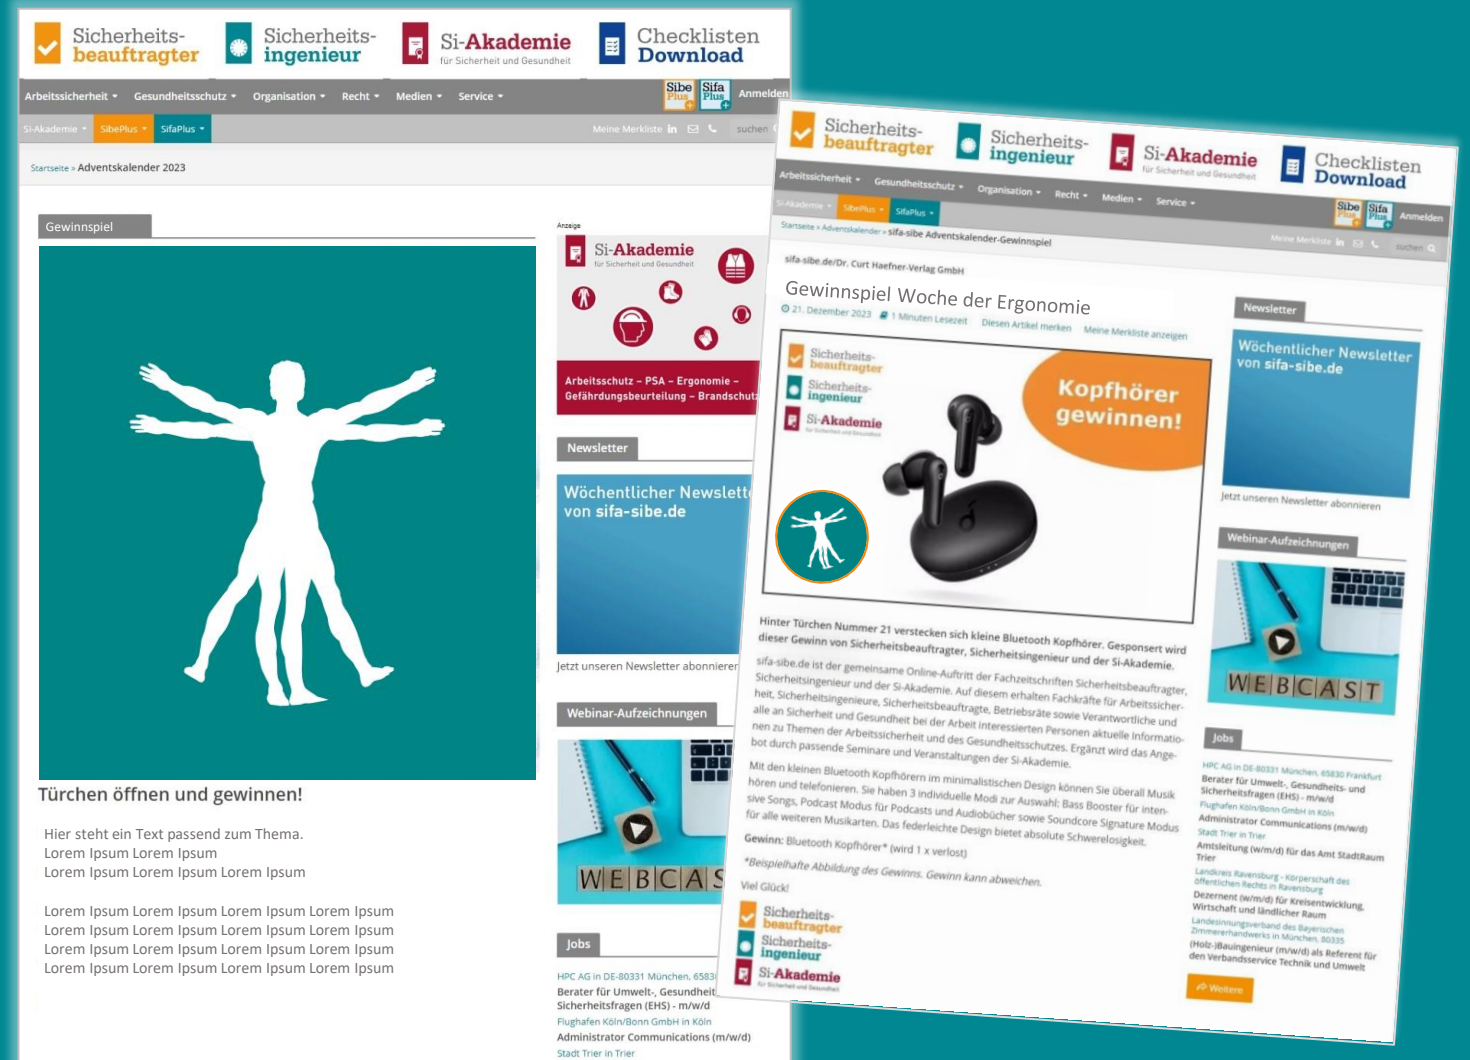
Sicherheits-beauftragter
Sicherheits-ingenieur
Si-Akademie für Sicherheit und Gesundheit
Checklisten Download

Arbeitssicherheit ▾ Gesundheitsschutz ▾ Organisation ▾ Recht ▾ Medien ▾ Service ▾
Sibe Plus Sifa Plus Anmelden
Si-Akademie ▾ SibePlus ▾ SifaPlus ▾
Meine Merkliste suchen

Startseite » Adventskalender 2023

Gewinnspiel

Türchen öffnen und gewinnen!

Hier steht ein Text passend zum Thema.
Lorem Ipsum Lorem Ipsum
Lorem Ipsum Lorem Ipsum Lorem Ipsum

Lorem Ipsum Lorem Ipsum Lorem Ipsum Lorem Ipsum
Lorem Ipsum Lorem Ipsum Lorem Ipsum Lorem Ipsum
Lorem Ipsum Lorem Ipsum Lorem Ipsum Lorem Ipsum
Lorem Ipsum Lorem Ipsum Lorem Ipsum Lorem Ipsum

Anzeige
Si-Akademie für Sicherheit und Gesundheit
Arbeitsschutz – PSA – Ergonomie – Gefährdungsbeurteilung – Brandschutz

Newsletter
Wöchentlicher Newslett von sifa-sibe.de
Jetzt unseren Newsletter abonnieren

Webinar-Aufzeichnungen
WEBCAS

Jobs
HPC AG in DE-80331 München, 6583
Berater für Umwelt-, Gesundheit Sicherheitsfragen (EHS) - m/w/d
Flughafen Köln/Bonn GmbH in Köln
Administrator Communications (m/w/d)
Stadt Trier in Trier

Sicherheits-beauftragter
Sicherheits-ingenieur
Si-Akademie für Sicherheit und Gesundheit
Checklisten Download

Arbeitssicherheit ▾ Gesundheitsschutz ▾ Organisation ▾ Recht ▾ Medien ▾ Service ▾
Sibe Plus Sifa Plus Anmelden
Si-Akademie ▾ SibePlus ▾ SifaPlus ▾
Meine Merkliste suchen

Startseite » Adventskalender » sifa-sibe Adventskalender-Gewinnspiel

sifa-sibe.de/Dr. Curt Haefner-Verlag GmbH

Gewinnspiel Woche der Ergonomie

21. Dezember 2023 1 Minuten Lesezeit Diesen Artikel merken Meine Merkliste anzeigen

Sicherheits-beauftragter
Sicherheits-ingenieur
Si-Akademie
Kopfhörer gewinnen!

Hinter Türchen Nummer 21 verstecken sich kleine Bluetooth Kopfhörer. Gesponsert wird dieser Gewinn von Sicherheitsbeauftragter, Sicherheitsingenieur und der Si-Akademie.

sifa-sibe.de ist der gemeinsame Online-Auftritt der Fachzeitschriften Sicherheitsbeauftragter, Sicherheitsingenieur und der Si-Akademie. Auf diesem erhalten Fachkräfte für Arbeitssicherheit, Sicherheitsingenieure, Sicherheitsbeauftragte, Betriebsräte sowie Verantwortliche und alle an Sicherheit und Gesundheit bei der Arbeit interessierten Personen aktuelle Informationen zu Themen der Arbeitssicherheit und des Gesundheitsschutzes. Ergänzt wird das Angebot durch passende Seminare und Veranstaltungen der Si-Akademie.

Mit den kleinen Bluetooth Kopfhörern im minimalistischen Design können Sie überall Musik hören und telefonieren. Sie haben 3 individuelle Modi zur Auswahl: Bass Booster für intensive Songs, Podcast Modus für Podcasts und Audiobücher sowie Soundcore Signature Modus für alle weiteren Musikarten. Das federleichte Design bietet absolute Schwerelosigkeit.

Gewinn: Bluetooth Kopfhörer* (wird 1 x verlost)

*Beispielhafte Abbildung des Gewinns. Gewinn kann abweichen.

Viel Glück!

Sicherheits-beauftragter
Sicherheits-ingenieur
Si-Akademie für Sicherheit und Gesundheit

Newsletter
Wöchentlicher Newsletter von sifa-sibe.de
Jetzt unseren Newsletter abonnieren

Webinar-Aufzeichnungen
WEBCAST

Jobs
HPC AG in DE-80331 München, 65830 Frankfurt
Berater für Umwelt-, Gesundheits- und Sicherheitsfragen (EHS) - m/w/d
Flughafen Köln/Bonn GmbH in Köln
Administrator Communications (m/w/d)
Stadt Trier in Trier
Amtsleitung (w/m/d) für das Amt StadtRaum Trier
Landkreis Ravensburg - Körperschaft des öffentlichen Rechts in Ravensburg
Dezernent (w/m/d) für Kreisentwicklung, Wirtschaft und ländlicher Raum
Landesinnungsverband des Bayerischen Zimmererhandwerks in München, 80335
(Holz-)Bauingenieur (m/w/d) als Referent für den Verbandsservice Technik und Umwelt
Weitere